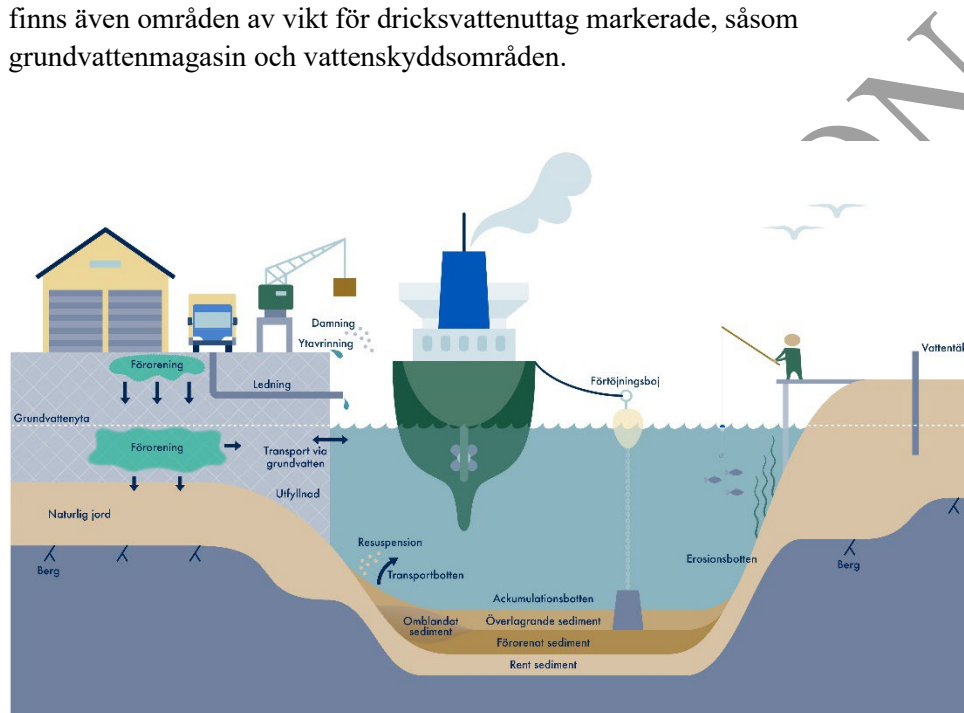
finns även områden av vikt för dricksvattenuttag markerade, såsom grundvattenmagasin och vattenskyddsområden.

Damning
Ytavrinning
Förorening
Ledning
Förtöjningsboj
Vattentäl
Grundvattenyta
Förorening
Transport via grundvatten
Utfyllnad
Naturlig jord
Berg
Resuspension
Transportbotten
Erosionsbotten
Berg
Ackumulationsbotten
Omblandat sediment
Överlagrande sediment
Förorenat sediment
Rent sediment